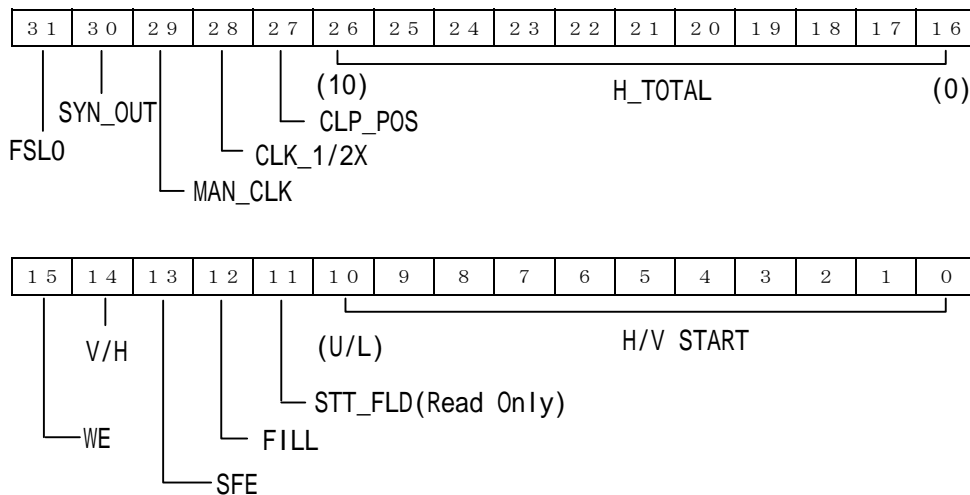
| 31 | 30 | 29 | 28 | 27 | 26 | 25 | 24 | 23 | 22 | 21 | 20 | 19 | 18 | 17 | 16 |
|---|---|---|---|---|---|---|---|---|---|---|---|---|---|---|---|

(10) H_TOTAL (0)

CLP_POS

SYN_OUT

CLK_1/2X

FSLO

MAN_CLK

| 15 | 14 | 13 | 12 | 11 | 10 | 9 | 8 | 7 | 6 | 5 | 4 | 3 | 2 | 1 | 0 |
|---|---|---|---|---|---|---|---|---|---|---|---|---|---|---|---|

H/V START

V/H

(U/L)

STT_FLD(Read Only)

WE

FILL

SFE